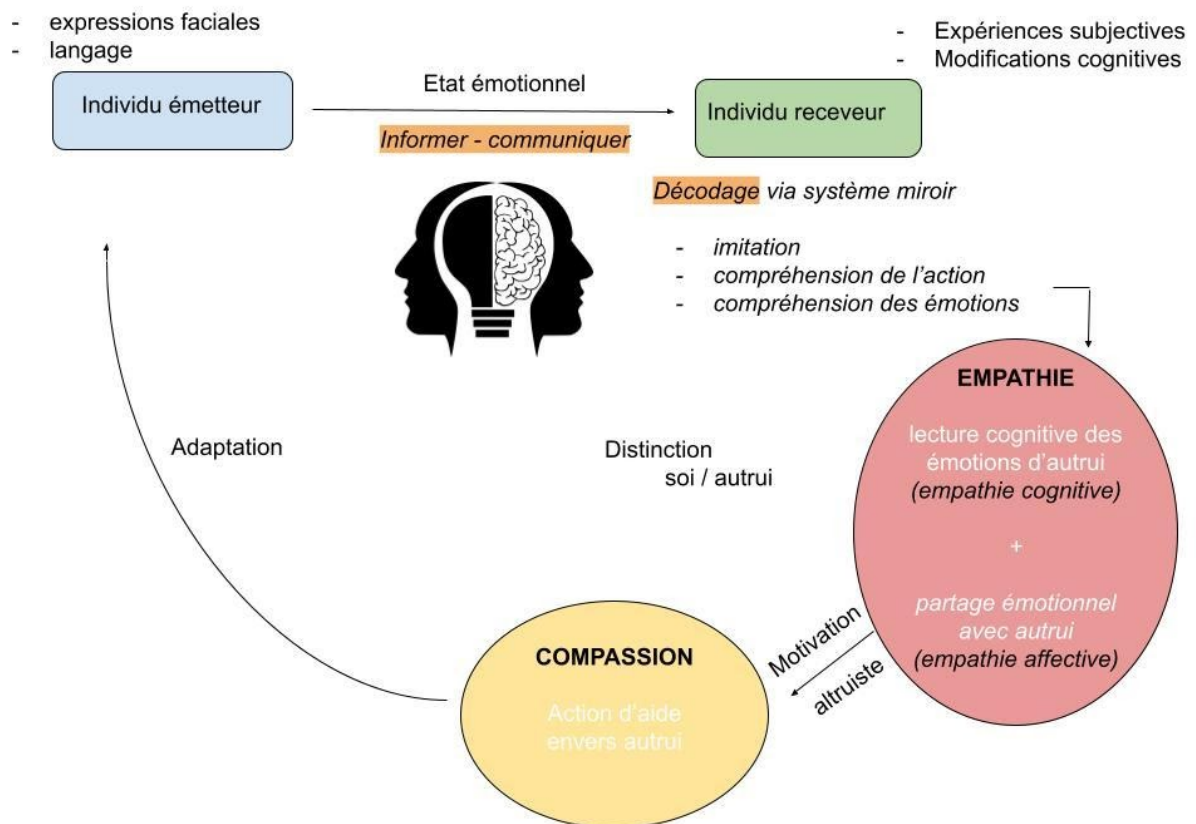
- expressions faciales
- langage

- Expériences subjectives
- Modifications cognitives

Individu émetteur

Etat émotionnel

Informer - communiquer

Individu receveur

Décodage via système miroir

- imitation
- compréhension de l'action
- compréhension des émotions

EMPATHIE

lecture cognitive des émotions d'autrui (empathie cognitive)

+

partage émotionnel avec autrui (empathie affective)

Adaptation

Distinction soi / autrui

Motivation altruiste

COMPASSION

Action d'aide envers autrui